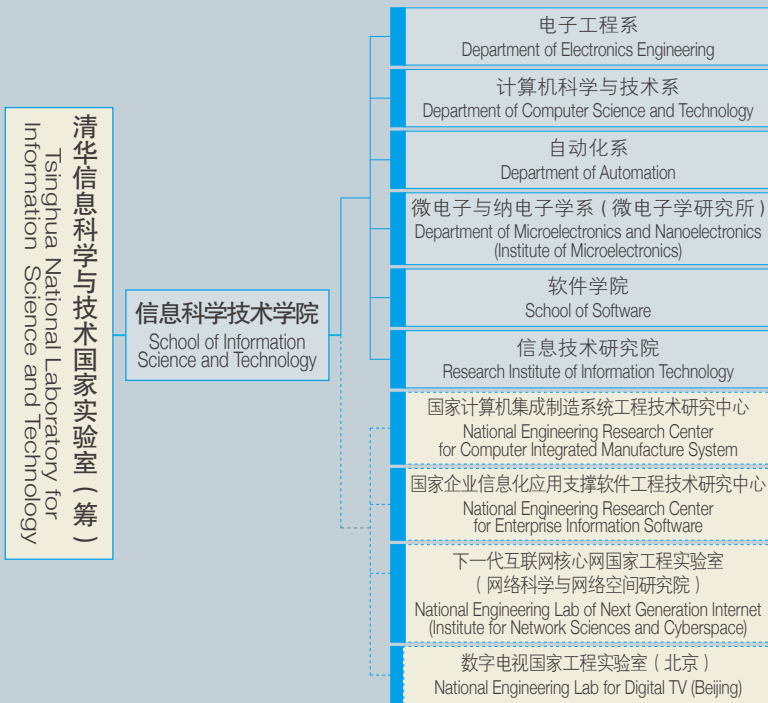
清华信息科学与技术国家实验室（筹）
Tsinghua National Laboratory for Information Science and Technology

信息科学技术学院
School of Information Science and Technology

电子工程系
Department of Electronics Engineering

计算机科学与技术系
Department of Computer Science and Technology

自动化系
Department of Automation

微电子与纳电子学系（微电子学研究所）
Department of Microelectronics and Nanoelectronics (Institute of Microelectronics)

软件学院
School of Software

信息技术研究院
Research Institute of Information Technology

国家计算机集成制造系统工程技术研究中心
National Engineering Research Center for Computer Integrated Manufacture System

国家企业信息化应用支撑软件工程技术研究中心
National Engineering Research Center for Enterprise Information Software

下一代互联网核心网国家工程实验室
（网络科学与网络空间研究院）
National Engineering Lab of Next Generation Internet (Institute for Network Sciences and Cyberspace)

数字电视国家工程实验室（北京）
National Engineering Lab for Digital TV (Beijing)